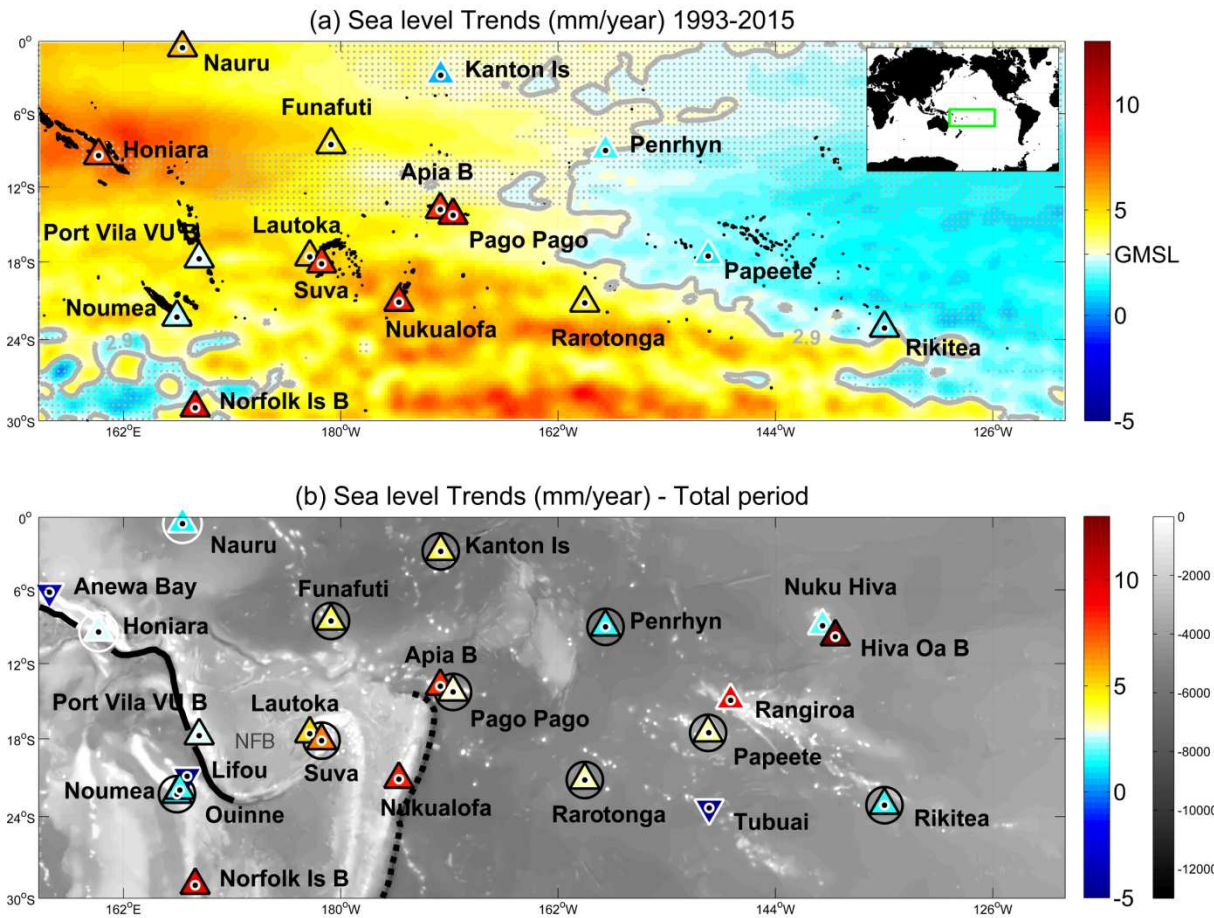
(a) Sea level Trends (mm/year) 1993-2015

Nauru
Kanton Is
Funafuti
Honiara
Penrhyn
Apia B
Lautoka
Port Vila VU B
Pago Pago
Suva
Papeete
Noumea
Nukualofa
Rarotonga
Rikitea
2.9
2.9
Norfolk Is B

0°
6°S
12°S
18°S
24°S
30°S
162°E
180°W
162°W
144°W
126°W

10
5
GMSL
0
-5

(b) Sea level Trends (mm/year) - Total period

Nauru
Kanton Is
Anewa Bay
Funafuti
Nuku Hiva
Honiara
Penrhyn
Hiva Oa B
Apia B
Port Vila VU B
Lautoka
Pago Pago
Rangiroa
NFB
Papeete
Lifou
Suva
Noumea
Ouinne
Nukualofa
Rarotonga
Tubuai
Rikitea
Norfolk Is B

0°
6°S
12°S
18°S
24°S
30°S
162°E
180°W
162°W
144°W
126°W

10
5
0
-5

0
-2000
-4000
-6000
-8000
-10000
-12000